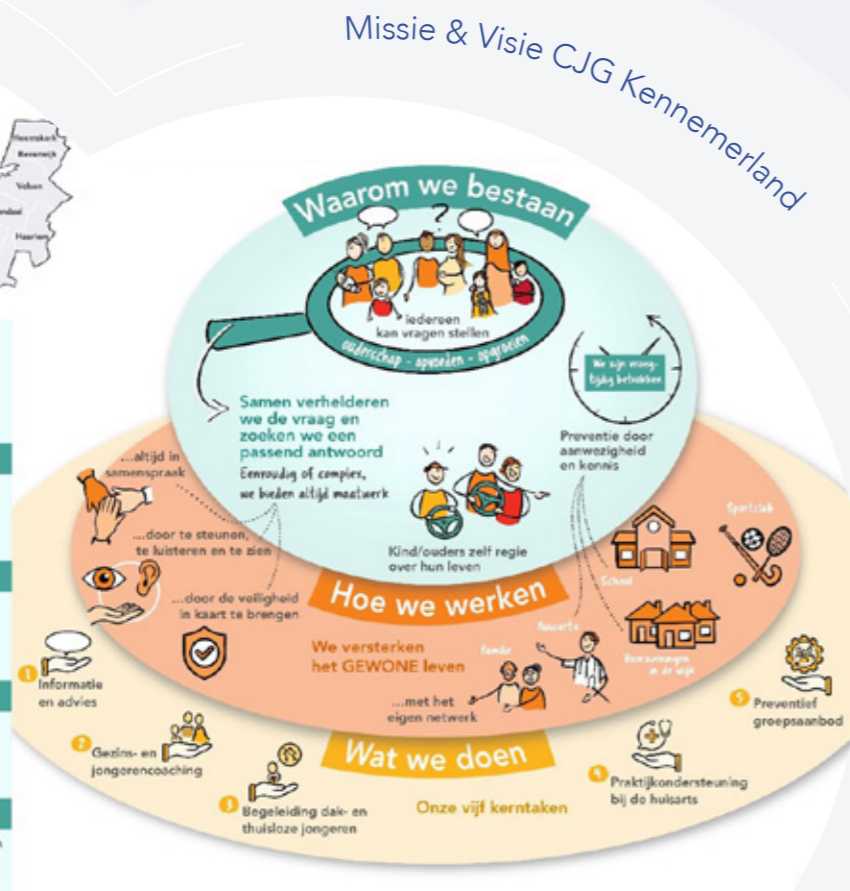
Missie & Visie CJG Kennemerland

Heemskerk
Beverwijk
Velsen
Zandvoort
Haarlem

Waarom we bestaan

?

Iedereen kan vragen stellen

ouderschap - opvoeden - opgroeien

We zijn vroegtijdig betrokken

Samen verhelderen we de vraag en zoeken we een passend antwoord
Eenvoudig of complex, we bieden altijd maatwerk

Preventie door aanwezigheid en kennis

...altijd in samenspraak

...door te steunen, te luisteren en te zien

Kind/ouders zelf regie over hun leven

Sportclub

School

...door de veiligheid in kaart te brengen

Hoe we werken

We versterken het GEWONE leven

Familie
Buurtcentra

Kennismakingen in de wijk

...met het eigen netwerk

1 Informatie en advies

2 Gezins- en jongerencoaching

Wat we doen

3 Begeleiding dak- en thuisloze jongeren

Onze vijf kerntaken

4 Praktijkondersteuning bij de huisarts

5 Preventief groepsaanbod